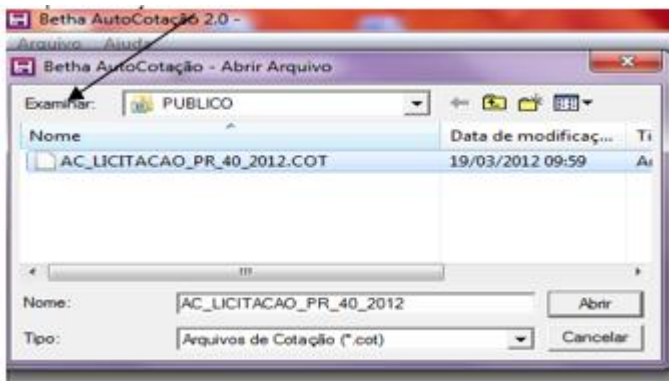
Betha AutoCotação 2.0 -

Arquivo Ajuda

Betha AutoCotação - Abrir Arquivo

Examinar: PUBLICO

| Nome | Data de modificaç... | Ti |
|---|---|---|
| AC_LICITACAO_PR_40_2012.COT | 19/03/2012 09:59 | A |

Nome: AC_LICITACAO_PR_40_2012

Abrir

Tipo: Arquivos de Cotação (*.cot)

Cancelar